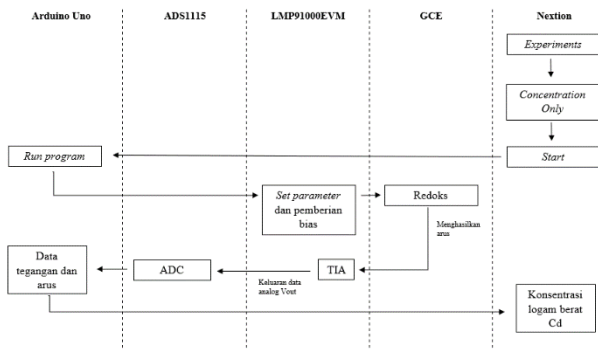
Arduino Uno

ADS1115

LMP91000EVM

GCE

Nextion

Experiments

Concentration Only

Start

Run program

Set parameter dan pemberian bias

Redoks

Menghasilkan arus

TIA

Keluaran data analog Vout

ADC

Data tegangan dan arus

Konsentrasi logam berat Cd